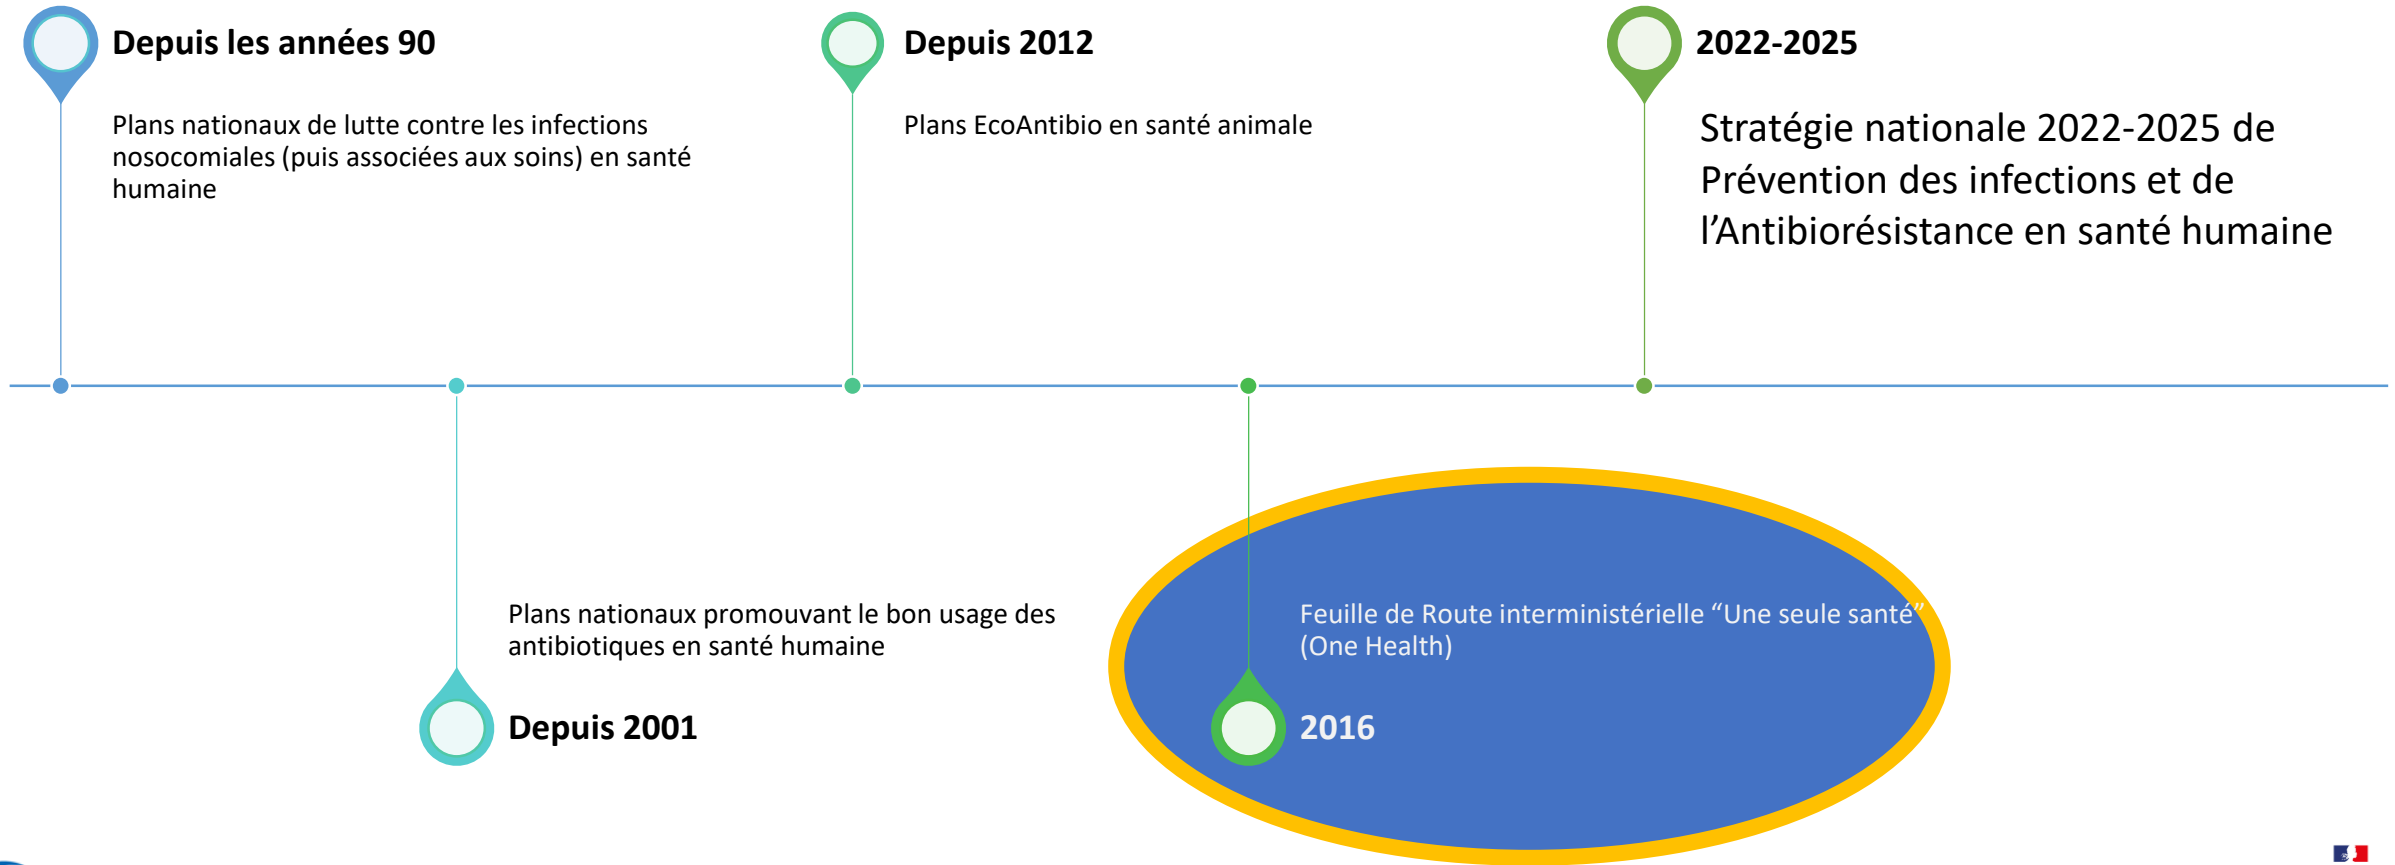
Depuis les années 90

Plans nationaux de lutte contre les infections nosocomiales (puis associées aux soins) en santé humaine

Depuis 2012

Plans EcoAntibio en santé animale

2022-2025

Stratégie nationale 2022-2025 de Prévention des infections et de l'Antibiorésistance en santé humaine

Plans nationaux promouvant le bon usage des antibiotiques en santé humaine

Depuis 2001

Feuille de Route interministérielle "Une seule santé" (One Health)

2016